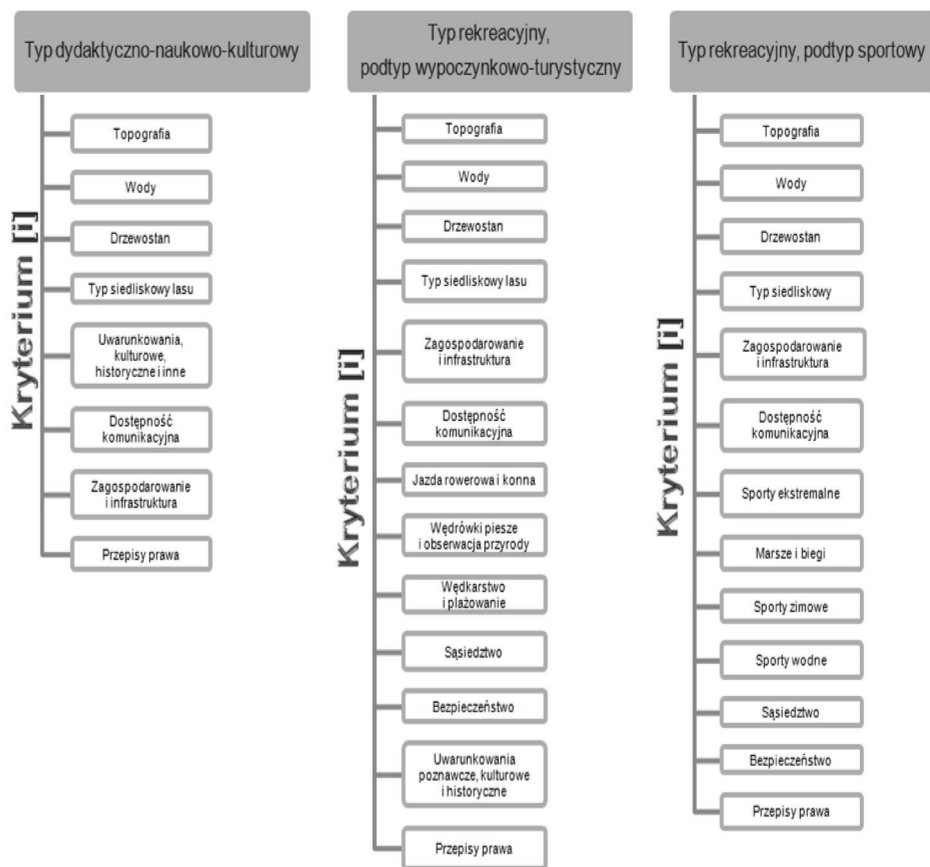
Typ dydaktyczno-naukowo-kulturowy

Kryterium [i]

Topografia

Wody

Drzewostan

Typ siedliskowy lasu

Uwarunkowania, kulturowe, historyczne i inne

Dostępność komunikacyjna

Zagospodarowanie i infrastruktura

Przepisy prawa

Typ rekreacyjny, podtyp wypoczynkowo-turystyczny

Kryterium [i]

Topografia

Wody

Drzewostan

Typ siedliskowy lasu

Zagospodarowanie i infrastruktura

Dostępność komunikacyjna

Jazda rowerowa i konna

Wędrówki piesze i obserwacja przyrody

Wędkarstwo i plażowanie

Sąsiedztwo

Bezpieczeństwo

Uwarunkowania poznawcze, kulturowe i historyczne

Przepisy prawa

Typ rekreacyjny, podtyp sportowy

Kryterium [i]

Topografia

Wody

Drzewostan

Typ siedliskowy

Zagospodarowanie i infrastruktura

Dostępność komunikacyjna

Sporty ekstremalne

Marsze i biegi

Sporty zimowe

Sporty wodne

Sąsiedztwo

Bezpieczeństwo

Przepisy prawa